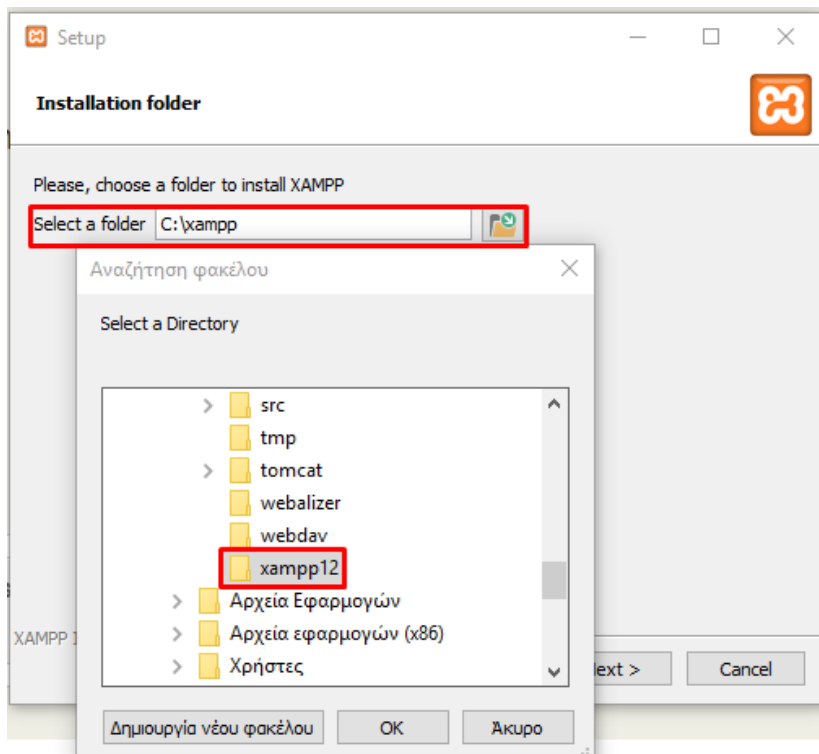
Setup

Installation folder

Please, choose a folder to install XAMPP

Select a folder C:\xampp

Αναζήτηση φακέλου

Select a Directory

src
tmp
tomcat
webalizer
webdav
xampp12
Αρχεία Εφαρμογών
Αρχεία εφαρμογών (x86)
Χρήστες

XAMPP I

Δημιουργία νέου φακέλου
OK
Άκυρο

ext >
Cancel